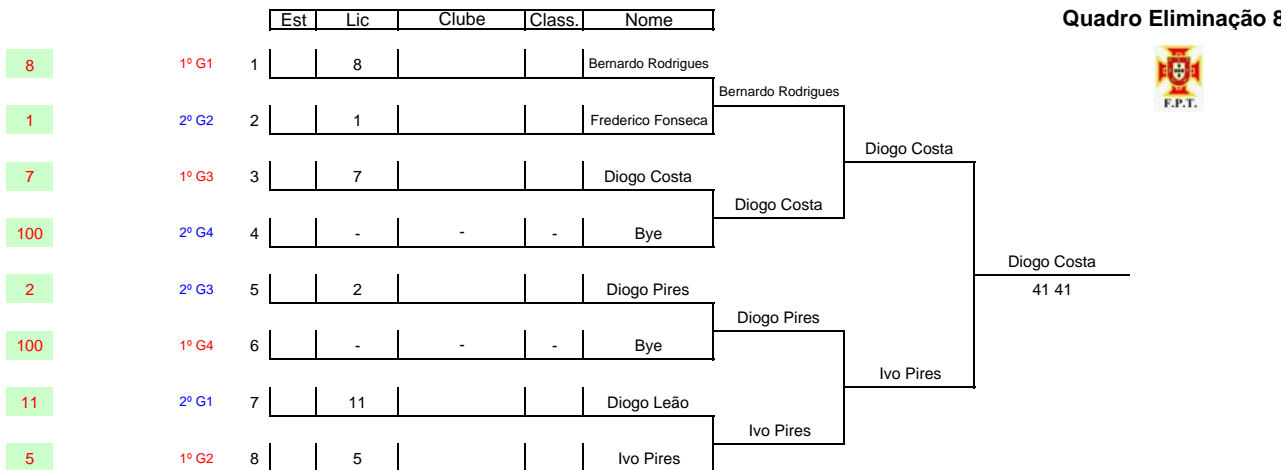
| | | | Est | Lic | Clube | Class. | Nome |
|---|---|---|---|---|---|---|---|
| 8 | 1º G1 | 1 | | 8 | | | Bernardo Rodrigues |
| 1 | 2º G2 | 2 | | 1 | | | Frederico Fonseca |
| 7 | 1º G3 | 3 | | 7 | | | Diogo Costa |
| 100 | 2º G4 | 4 | | - | - | - | Bye |
| 2 | 2º G3 | 5 | | 2 | | | Diogo Pires |
| 100 | 1º G4 | 6 | | - | - | - | Bye |
| 11 | 2º G1 | 7 | | 11 | | | Diogo Leão |
| 5 | 1º G2 | 8 | | 5 | | | Ivo Pires |

Quadro Eliminação 8

F.P.T.

Bernardo Rodrigues

Diogo Costa

Diogo Pires

Ivo Pires

Diogo Costa

Ivo Pires

Diogo Costa
41 41